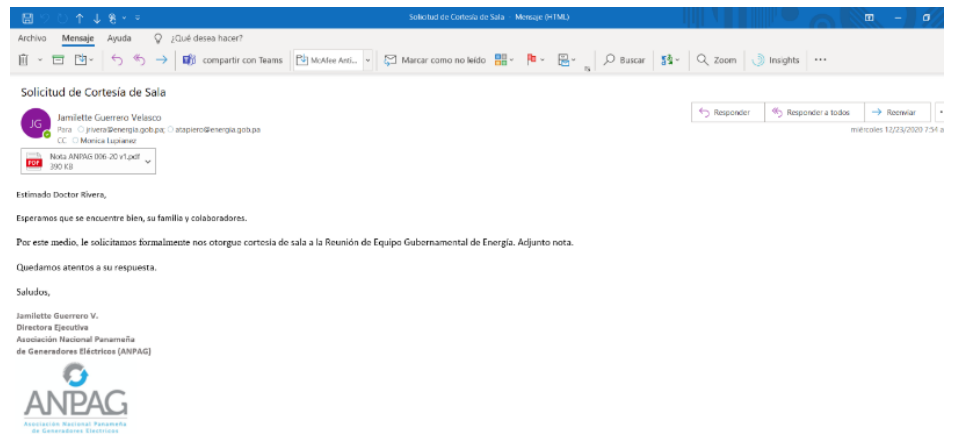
Solicitud de Cortesía de Sala - Mensaje (HTML)

Archivo Mensaje Ayuda ¿Qué desea hacer?

compartir con Teams McAfee Anti... Marcar como no leído Buscar Zoom Insights ...

Solicitud de Cortesía de Sala

JG Jamilette Guerrero Velasco
Para jrivera@energia.gob.pa; atapiero@energia.gob.pa
CC Monica Lupianez

Responder Responder a todos Reenviar
miércoles 12/23/2020 7:54 a

Nota ANPAG 006-20 v1.pdf
390 KB

Estimado Doctor Rivera,

Esperamos que se encuentre bien, su familia y colaboradores.

Por este medio, le solicitamos formalmente nos otorgue cortesía de sala a la Reunión de Equipo Gubernamental de Energía. Adjunto nota.

Quedamos atentos a su respuesta.

Saludos,

Jamilette Guerrero V.
Directora Ejecutiva
Asociación Nacional Panameña
de Generadores Eléctricos (ANPAG)

ANPAG
Asociación Nacional Panameña de Generadores Eléctricos